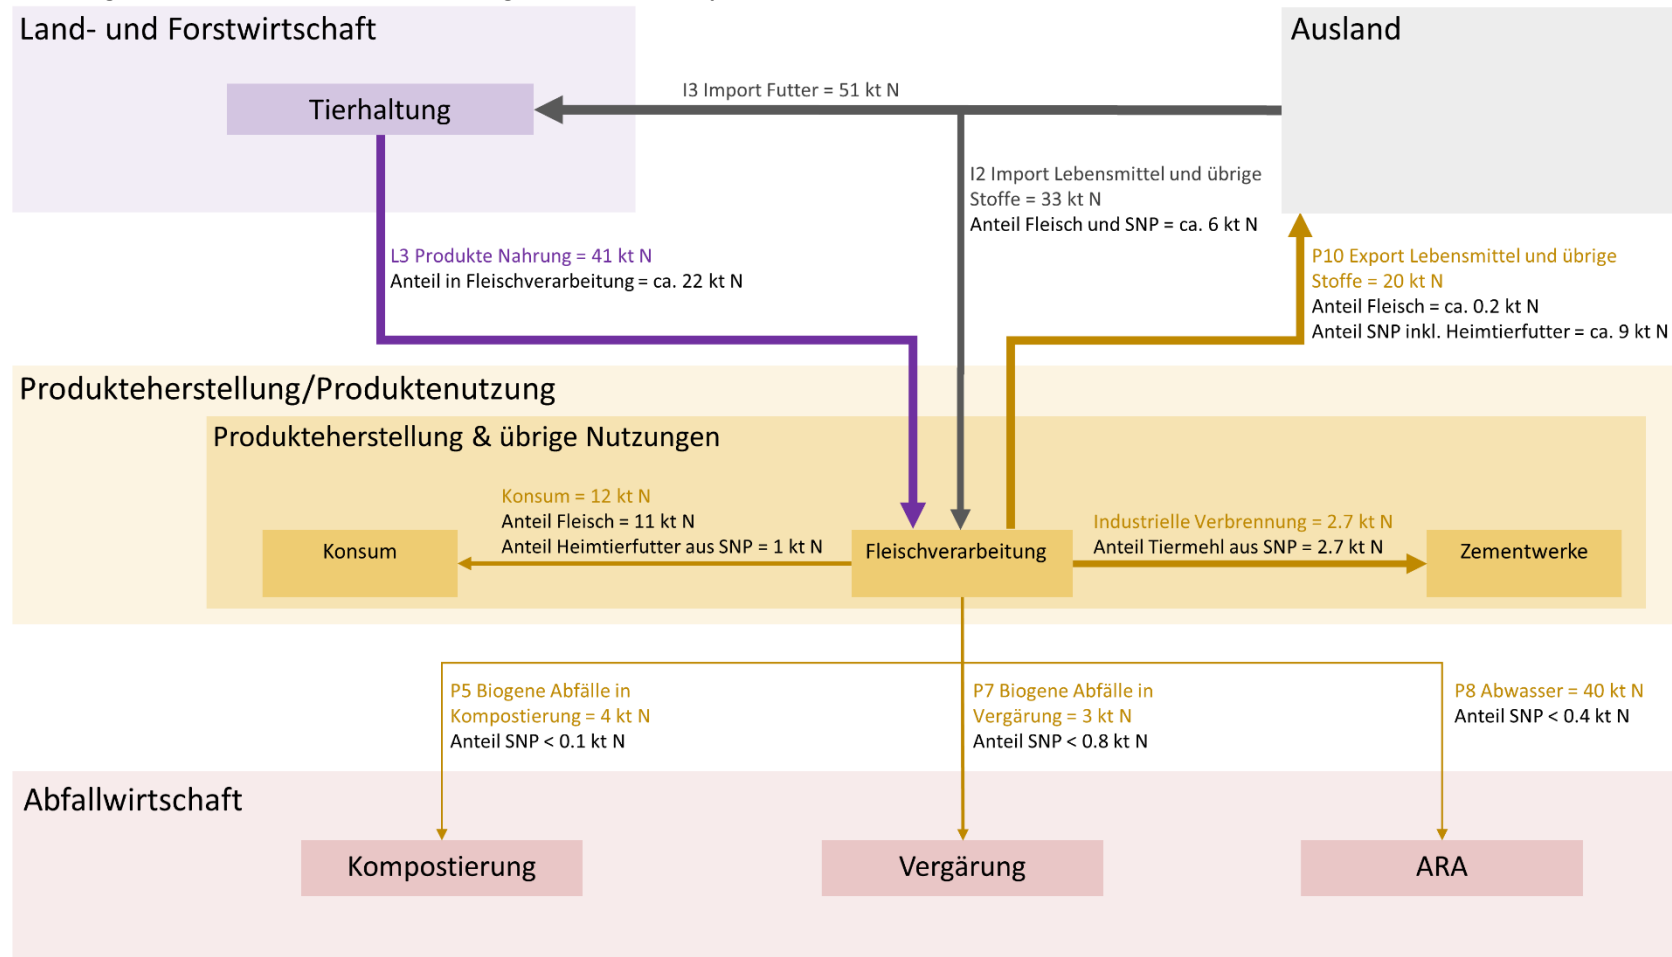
Land- und Forstwirtschaft

Ausland

Tierhaltung

I3 Import Futter = 51 kt N

I2 Import Lebensmittel und übrige Stoffe = 33 kt N
Anteil Fleisch und SNP = ca. 6 kt N

L3 Produkte Nahrung = 41 kt N
Anteil in Fleischverarbeitung = ca. 22 kt N

P10 Export Lebensmittel und übrige Stoffe = 20 kt N
Anteil Fleisch = ca. 0.2 kt N
Anteil SNP inkl. Heimtierfutter = ca. 9 kt N

Produkteherstellung/Produktenutzung

Produkteherstellung & übrige Nutzungen

Konsum = 12 kt N
Anteil Fleisch = 11 kt N
Anteil Heimtierfutter aus SNP = 1 kt N

Konsum

Fleischverarbeitung

Industrielle Verbrennung = 2.7 kt N
Anteil Tiermehl aus SNP = 2.7 kt N

Zementwerke

P5 Biogene Abfälle in Kompostierung = 4 kt N
Anteil SNP < 0.1 kt N

P7 Biogene Abfälle in Vergärung = 3 kt N
Anteil SNP < 0.8 kt N

P8 Abwasser = 40 kt N
Anteil SNP < 0.4 kt N

Abfallwirtschaft

Kompostierung

Vergärung

ARA